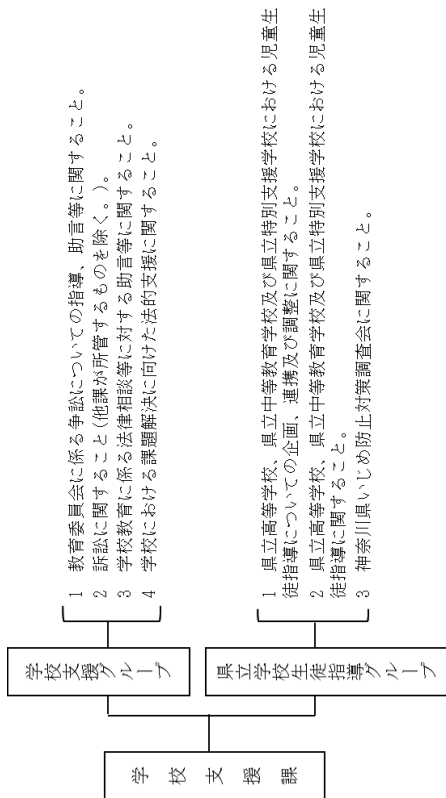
学校支援課

学校支援グループ

1 教育委員会に係る争訟についての指導、助言等に関すること。
2 訴訟に関すること（他課が所管するものを除く。）。
3 学校教育に係る法律相談等に対する助言等に関すること。
4 学校における課題解決に向けた法的支援に関すること。

県立学校生徒指導グループ

1 県立高等学校、県立中等教育学校及び県立特別支援学校における児童生徒指導についての企画、連携及び調整に関すること。
2 県立高等学校、県立中等教育学校及び県立特別支援学校における児童生徒指導に関すること。
3 神奈川県いじめ防止対策調査会に関すること。